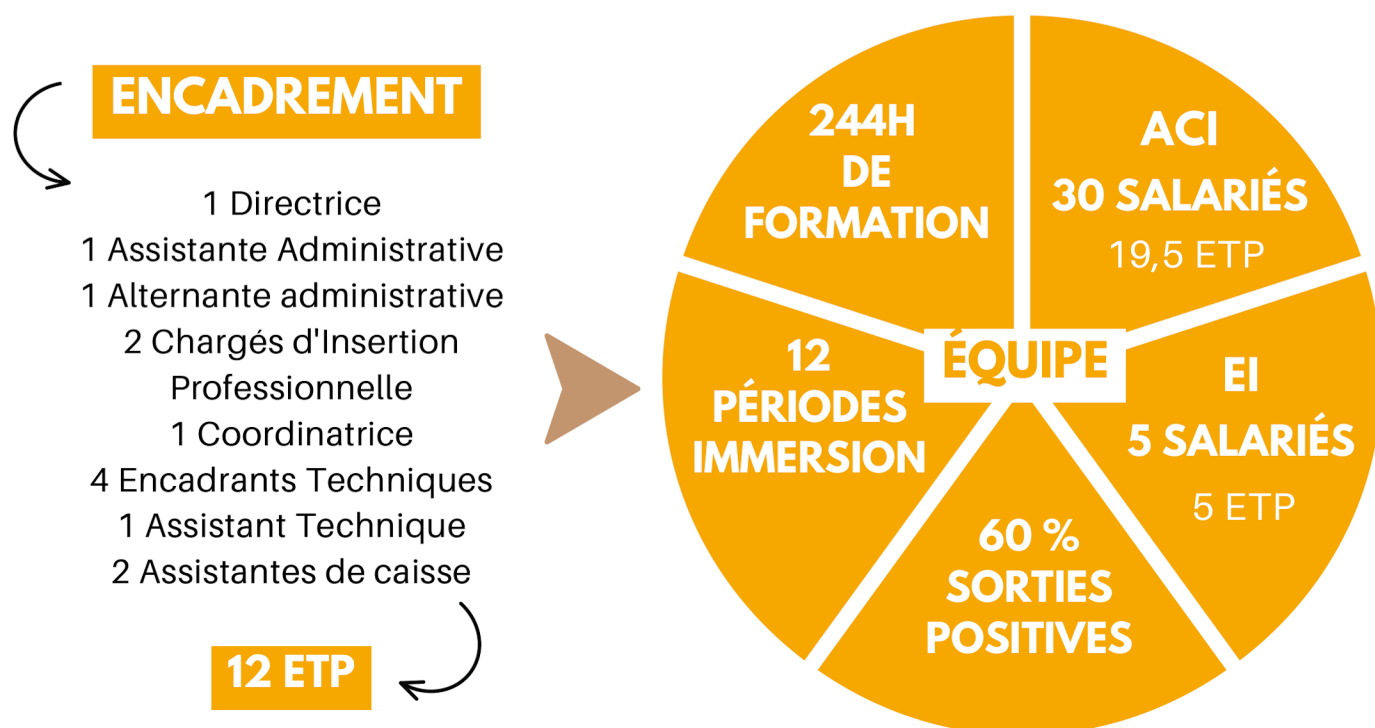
ENCADREMENT

1 Directrice
1 Assistante Administrative
1 Alternante administrative
2 Chargés d'Insertion Professionnelle
1 Coordinatrice
4 Encadrants Techniques
1 Assistant Technique
2 Assistantes de caisse

12 ETP

244H DE FORMATION

ACI
30 SALARIÉS
19,5 ETP

ÉQUIPE

12 PÉRIODES IMMERSION

EI
5 SALARIÉS
5 ETP

60 %
SORTIES POSITIVES